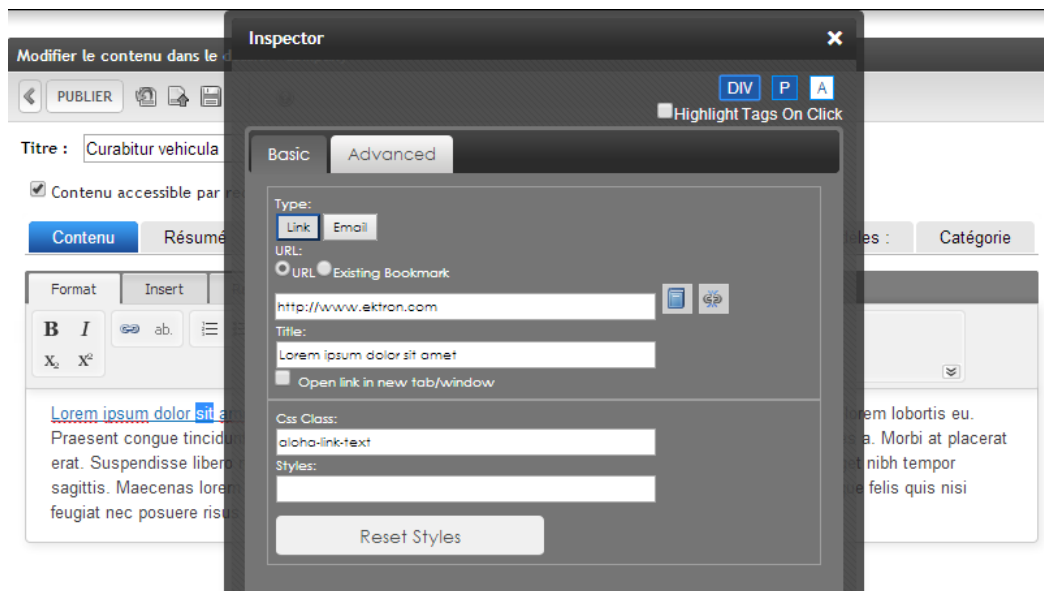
Modifier le contenu dans le

PUBLIER

Titre : Curabitur vehicula

Contenu accessible par

Contenu Résumé

Format Insert

B I ab.

$X_2$ $X^2$

Lorem ipsum dolor sit

Praesent congue tincidu

erat. Suspendisse libero

sagittis. Maecenas lorem

feugiat nec posuere risus

Inspector

DIV P A

Highlight Tags On Click

Basic Advanced

Type:

Link Email

URL:

URL Existing Bookmark

http://www.ektron.com

Title:

Lorem ipsum dolor sit amet

Open link in new tab/window

Css Class:

aloha-link-text

Styles:

Reset Styles

les : Catégorie

orem lobortis eu.

a. Morbi at placerat

nibh tempor

felis quis nisi